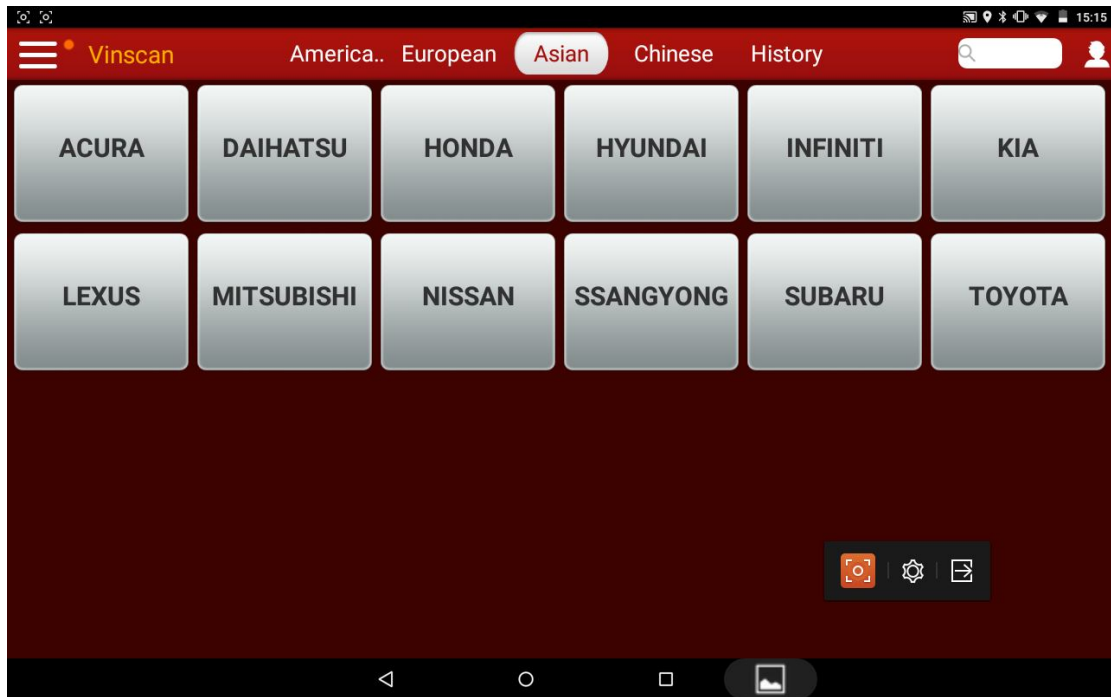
15:15

Vinscan America.. European Asian Chinese History

| ACURA | DAIHATSU | HONDA | HYUNDAI | INFINITI | KIA |
|---|---|---|---|---|---|
| LEXUS | MITSUBISHI | NISSAN | SSANGYONG | SUBARU | TOYOTA |